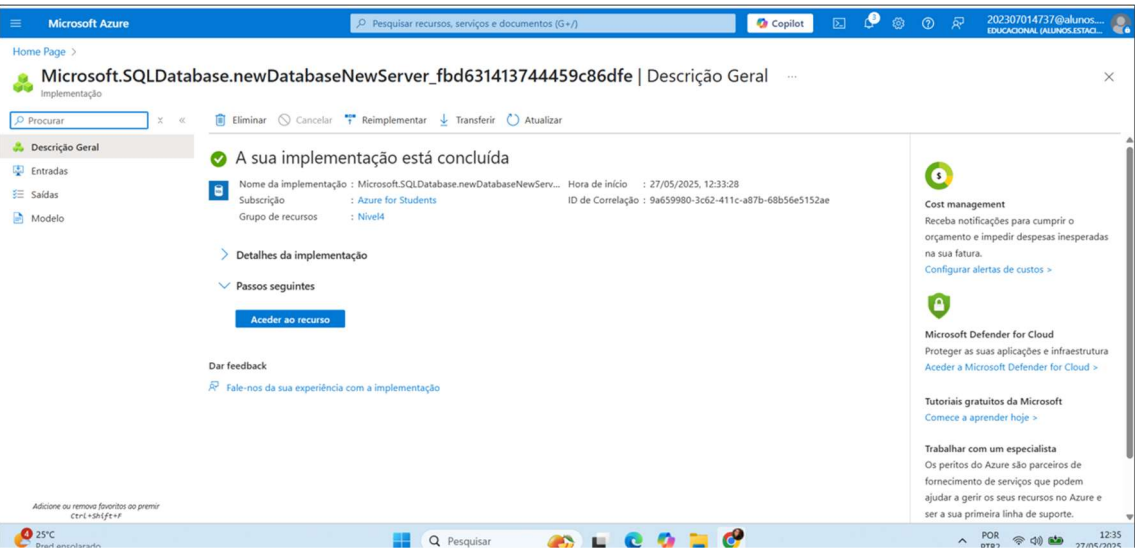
Microsoft Azure

Pesquisar recursos, serviços e documentos (G+/)

Copilot

202307014737@alunos....
EDUCACIONAL (ALUNOS.ESTACI...

Home Page >

Microsoft.SQLDatabase.newDatabaseNewServer_fbd631413744459c86dfe | Descrição Geral

Implementação

Procurar

Descrição Geral
Entradas
Saídas
Modelo

Eliminar   Cancelar   Reimplementar   Transferir   Atualizar

A sua implementação está concluída

Nome da implementação : Microsoft.SQLDatabase.newDatabaseNewServ...
Subscrição : Azure for Students
Grupo de recursos : Nivel4

Hora de início : 27/05/2025, 12:33:28
ID de Correlação : 9a659980-3c62-411c-a87b-68b56e5152ae

Detalhes da implementação

Passos seguintes

Aceder ao recurso

Dar feedback

Fale-nos da sua experiência com a implementação

Cost management
Receba notificações para cumprir o orçamento e impedir despesas inesperadas na sua fatura.
Configurar alertas de custos >

Microsoft Defender for Cloud
Proteger as suas aplicações e infraestrutura
Aceder a Microsoft Defender for Cloud >

Tutoriais gratuitos da Microsoft
Comece a aprender hoje >

Trabalhar com um especialista
Os peritos do Azure são parceiros de fornecimento de serviços que podem ajudar a gerir os seus recursos no Azure e ser a sua primeira linha de suporte.

Adicione ou remova favoritos ao premir
Ctrl+Shift+F

25°C
Pred ensolarado

Pesquisar

POR
PTB2

12:35
27/05/2025